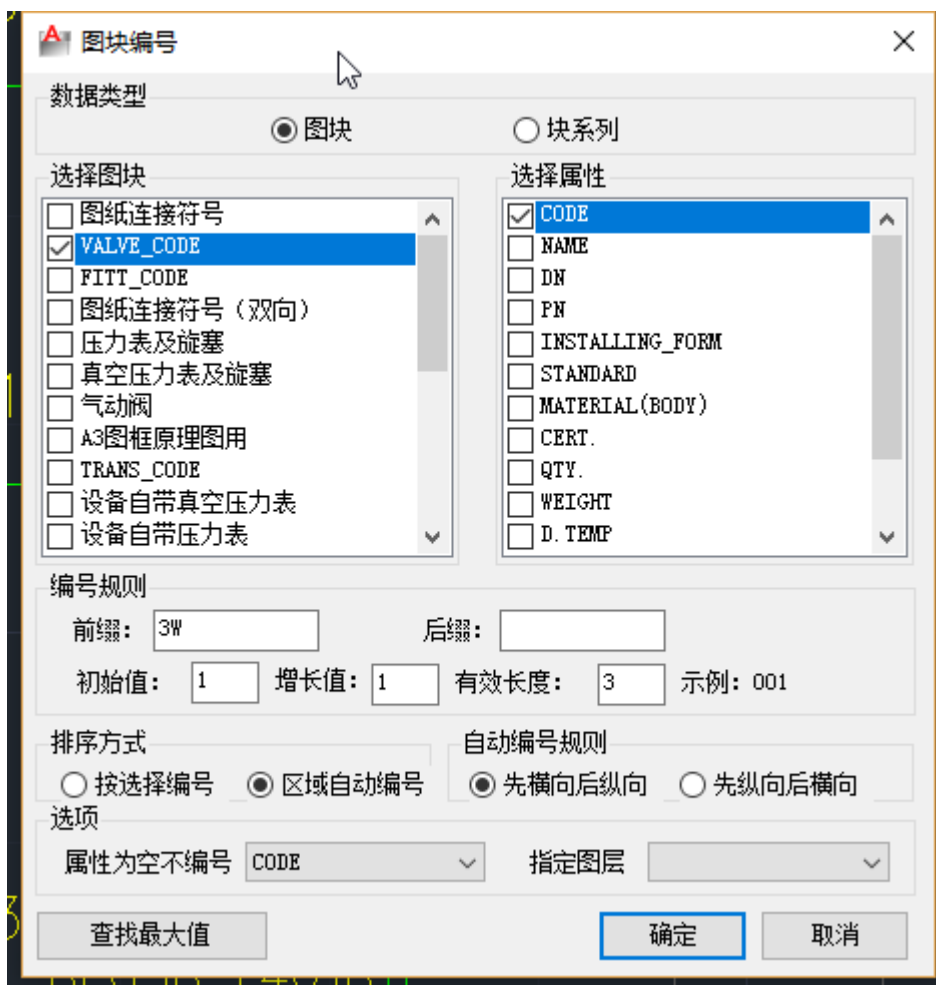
图块编号

数据类型

图块

块系列

选择图块

图纸连接符号
VALVE_CODE
FITT_CODE
图纸连接符号（双向）
压力表及旋塞
真空压力表及旋塞
气动阀
A3图框原理图用
TRANS_CODE
设备自带真空压力表
设备自带压力表

选择属性

CODE
NAME
DN
PN
INSTALLING_FORM
STANDARD
MATERIAL(BODY)
CERT.
QTY.
WEIGHT
D.TEMP

编号规则

前缀： 3W

后缀：

初始值： 1

增长值： 1

有效长度： 3

示例：001

排序方式

按选择编号

区域自动编号

自动编号规则

先横向后纵向

先纵向后横向

选项

属性为空不编号 CODE

指定图层

查找最大值

确定

取消